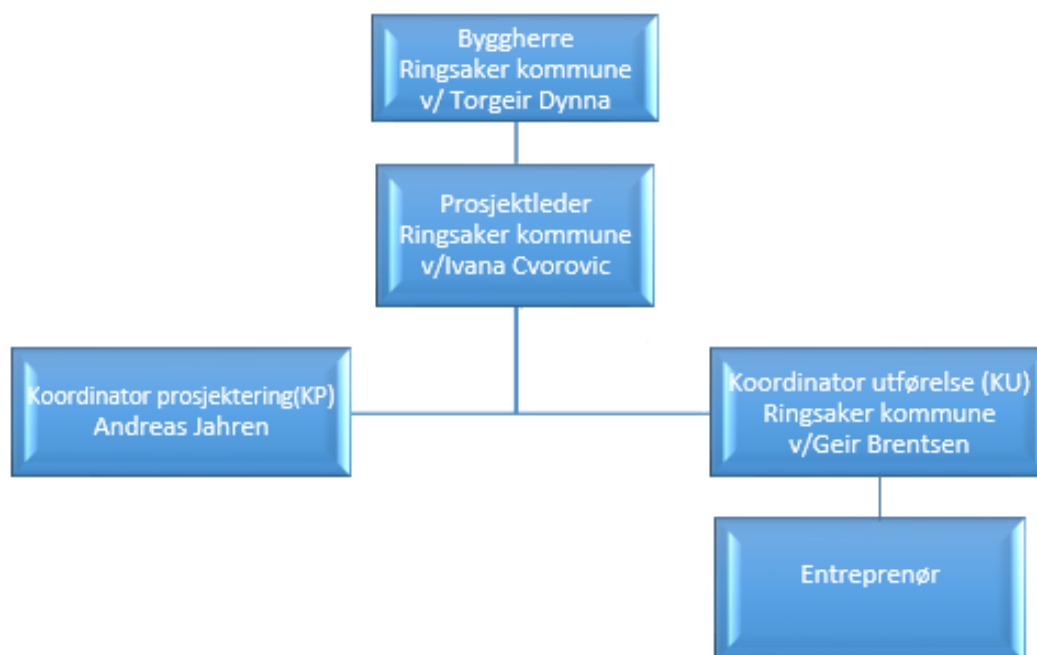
Byggherre
Ringsaker kommune
v/ Torgeir Dynna

Prosjektleder
Ringsaker kommune
v/Ivana Cvorovic

Koordinator prosjektering(KP)
Andreas Jahren

Koordinator utførelse (KU)
Ringsaker kommune
v/Geir Brentsen

Entreprenør